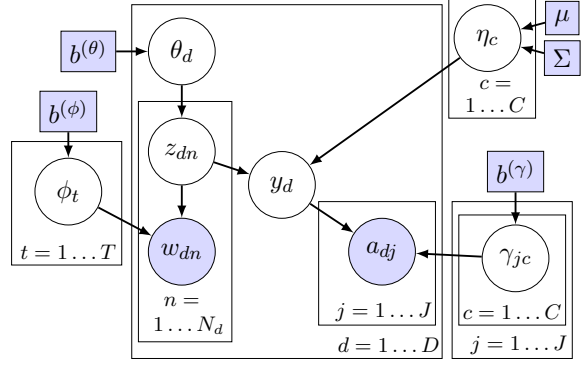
$b^{(\theta)}$

$\theta_d$

$b^{(\phi)}$

$z_{dn}$

$y_d$

$\phi_t$

$w_{dn}$

$t = 1 \dots T$

$n = 1 \dots N_d$

$\eta_c$

$\mu$

$\Sigma$

$c = 1 \dots C$

$b^{(\gamma)}$

$a_{dj}$

$\gamma_{jc}$

$j = 1 \dots J$

$c = 1 \dots C$

$d = 1 \dots D$

$j = 1 \dots J$